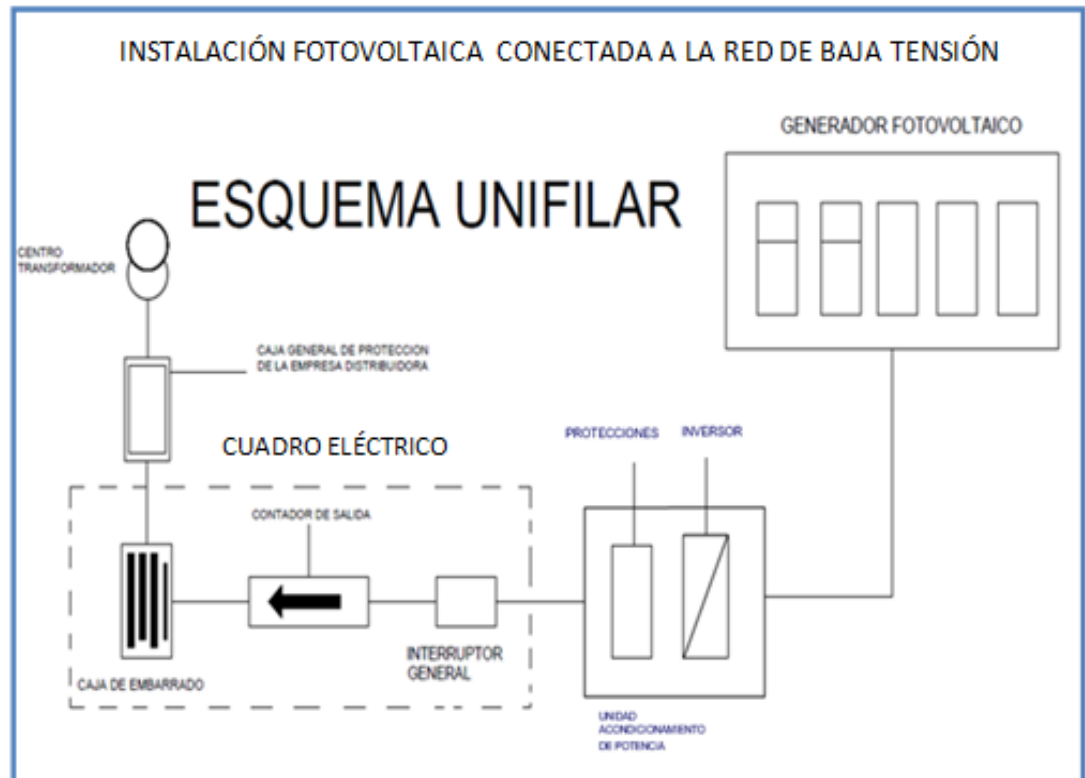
INSTALACIÓN FOTOVOLTAICA CONECTADA A LA RED DE BAJA TENSIÓN

GENERADOR FOTOVOLTAICO

ESQUEMA UNIFILAR

CENTRO TRANSFORMADOR

CAJA GENERAL DE PROTECCION DE LA EMPRESA DISTRIBUIDORA

CUADRO ELÉCTRICO

PROTECCIONES

INVERSOR

CONTADOR DE SALIDA

INTERRUPTOR GENERAL

CAJA DE EMBARRADO

UNIDAD ACONDICIONAMIENTO DE POTENCIA